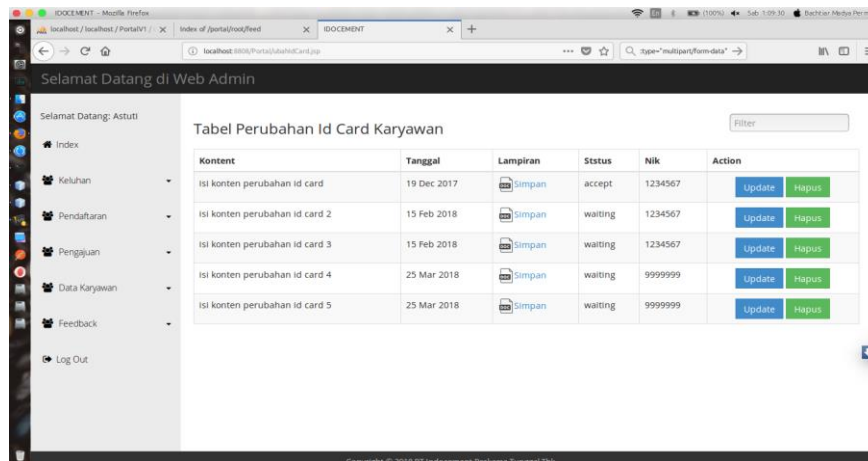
IDOCEMENT - Mozilla Firefox

En (100%) Sab 1:09:30 Bachtiar Medya Perm

localhost / localhost / PortalV1 / ... | Index of /portal/root/feed | IDOCEMENT

localhost:8808/Portal/ubahIdCard.jsp

Q type="multipart/form-data"

Selamat Datang di Web Admin

Selamat Datang: Astuti

Index

Keluhan

Pendaftaran

Pengajuan

Data Karyawan

Feedback

Log Out

Tabel Perubahan Id Card Karyawan

Filter

| Kontent | Tanggal | Lampiran | Ststus | Nik | Action |
|---|---|---|---|---|---|
| isi konten perubahan id card | 19 Dec 2017 | Simpan | accept | 1234567 | Update Hapus |
| isi konten perubahan id card 2 | 15 Feb 2018 | Simpan | waiting | 1234567 | Update Hapus |
| isi konten perubahan id card 3 | 15 Feb 2018 | Simpan | waiting | 1234567 | Update Hapus |
| isi konten perubahan id card 4 | 25 Mar 2018 | Simpan | waiting | 9999999 | Update Hapus |
| isi konten perubahan id card 5 | 25 Mar 2018 | Simpan | waiting | 9999999 | Update Hapus |

Copyright © 2018 PT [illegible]